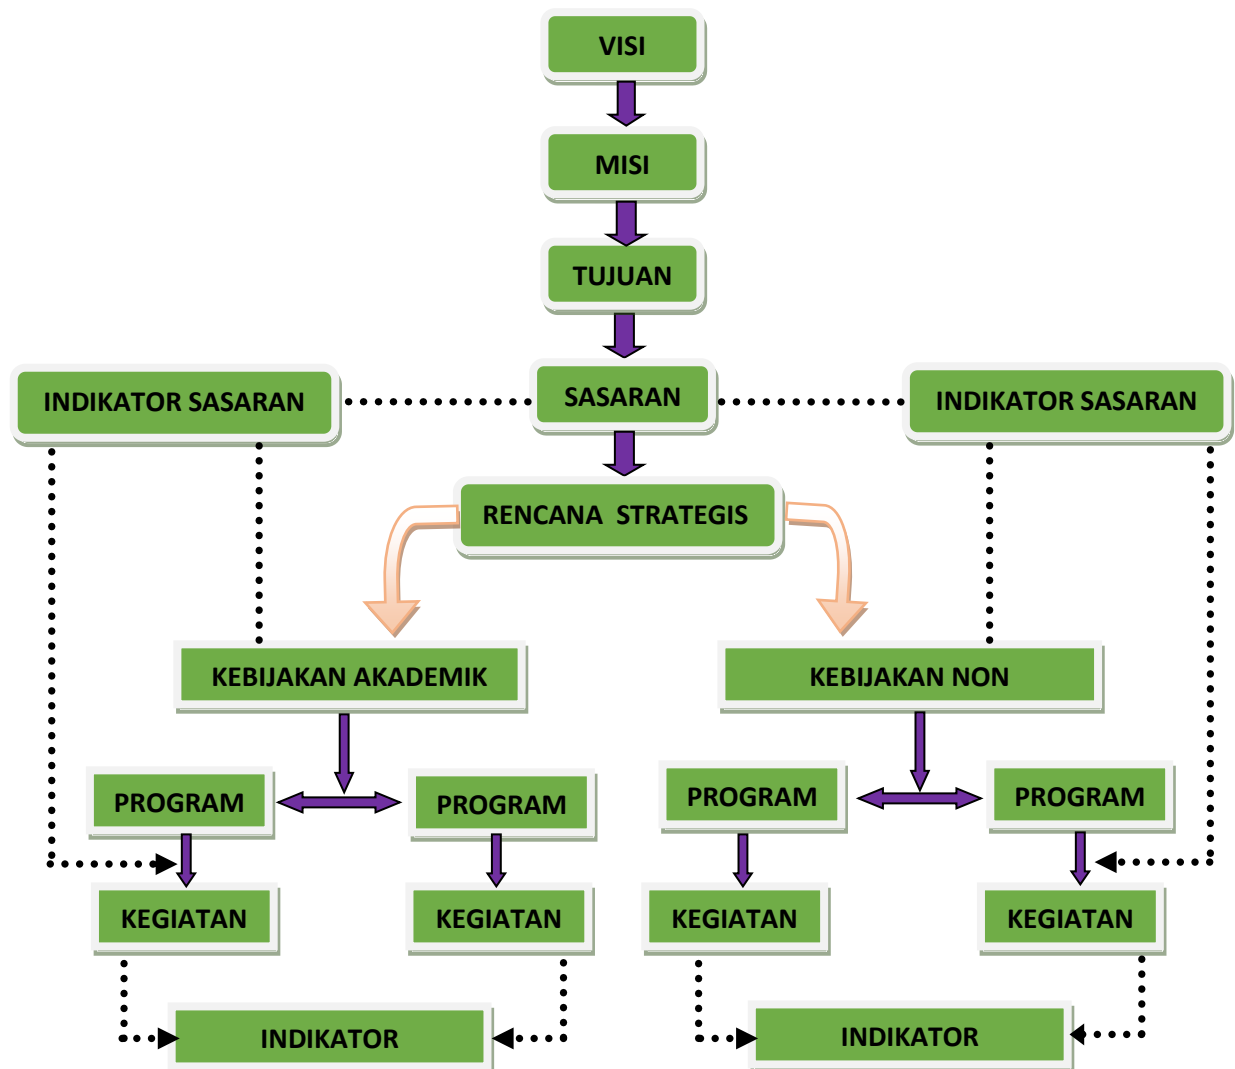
VISI

MISI

TUJUAN

INDIKATOR SASARAN

SASARAN

INDIKATOR SASARAN

RENCANA STRATEGIS

KEBIJAKAN AKADEMIK

KEBIJAKAN NON

PROGRAM

PROGRAM

PROGRAM

PROGRAM

KEGIATAN

KEGIATAN

KEGIATAN

KEGIATAN

INDIKATOR

INDIKATOR